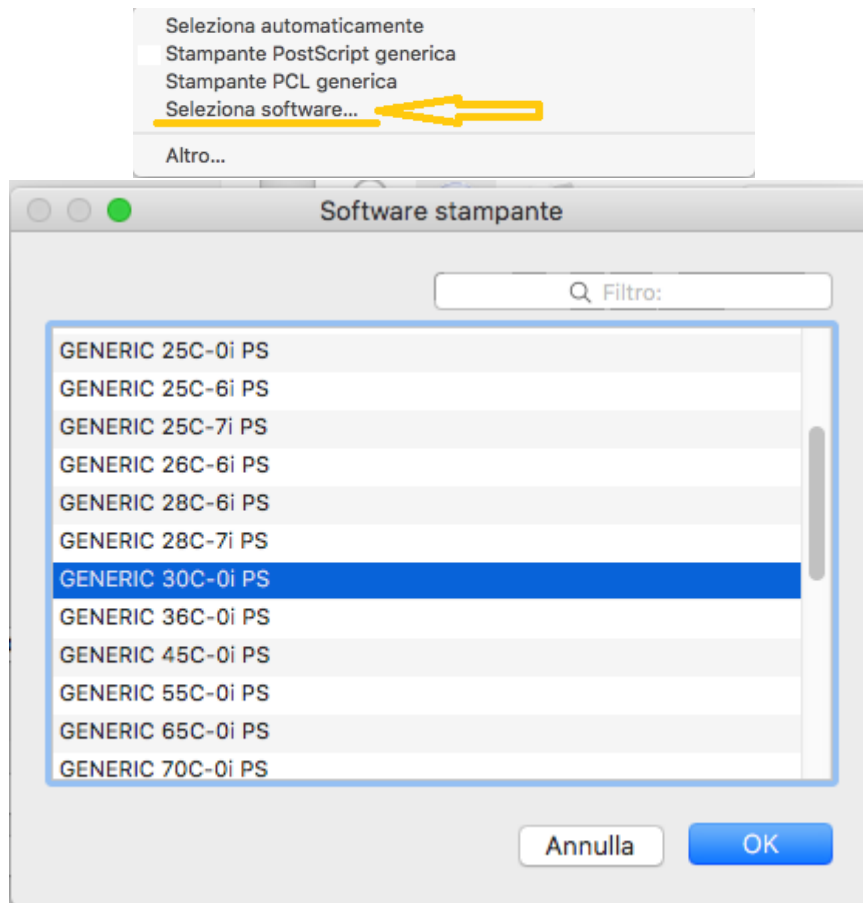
Seleziona automaticamente
Stampante PostScript generica
Stampante PCL generica
Seleziona software...

Altro...

Software stampante

Filtro:

GENERIC 25C-0i PS
GENERIC 25C-6i PS
GENERIC 25C-7i PS
GENERIC 26C-6i PS
GENERIC 28C-6i PS
GENERIC 28C-7i PS
GENERIC 30C-0i PS
GENERIC 36C-0i PS
GENERIC 45C-0i PS
GENERIC 55C-0i PS
GENERIC 65C-0i PS
GENERIC 70C-0i PS

Annulla
OK